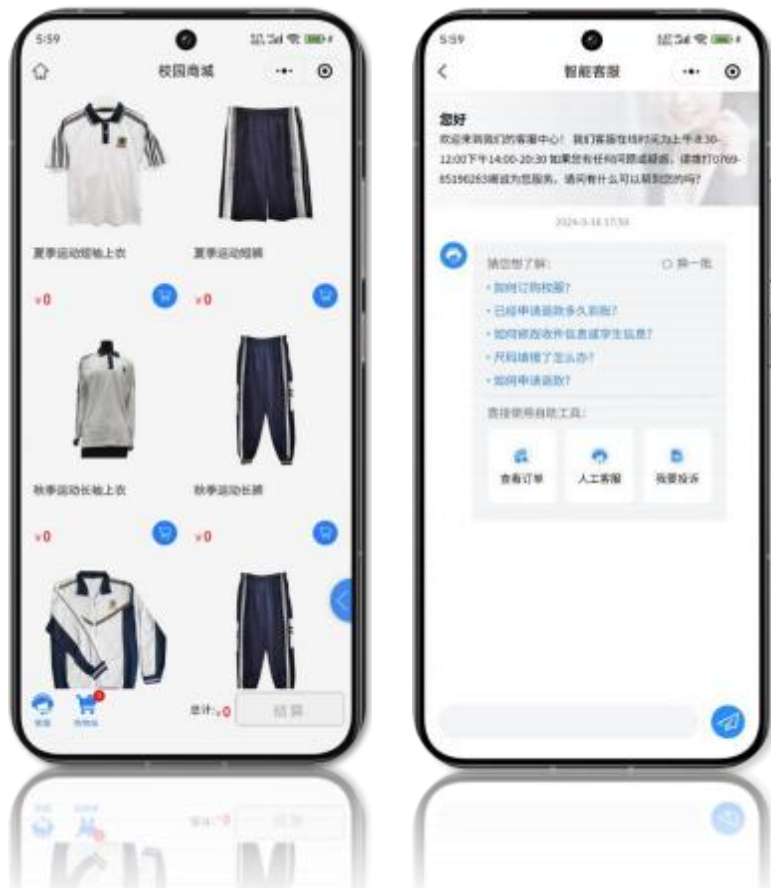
5:59

校园商城

夏季运动短袖上衣

夏季运动短裤

¥0

¥0

秋季运动长袖上衣

秋季运动长裤

¥0

¥0

客服

购物车

总计: ¥0

结算

5:59

智能客服

您好

欢迎来到我们的客服中心！我们客服在线时间为上午8:30-12:00下午14:00-20:30 如果您有任何问题或疑惑，请拨打0769-85196263将诚为您服务。请问有什么可以帮到您的吗？

2024-3-14 17:50

猜您想了解:

换一批

• 如何订购校服?

• 已经申请退款多久到账?

• 如何修改收件信息或学生信息?

• 尺码填错了怎么办?

• 如何申请退款?

直接使用自助工具:

查看订单

人工客服

我要投诉